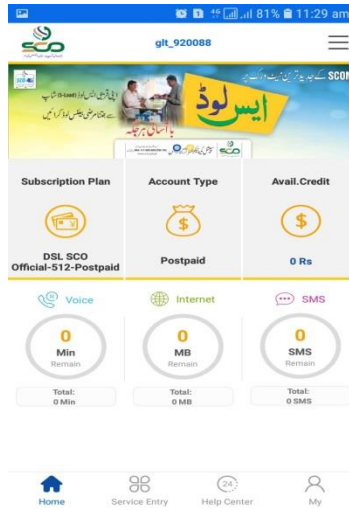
81% 11:29 am

SCO

glt_920088

SCO کے جدید ترین نیٹ ورک پر

ایس لوڈ

با آسانی ہر جگہ

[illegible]

Subscription Plan

DSL SCO Official-512-Postpaid

Account Type

Postpaid

Avail.Credit

0 Rs

Voice

0

Min

Remain

Total: 0 Min

Internet

0

MB

Remain

Total: 0 MB

SMS

0

SMS

Remain

Total: 0 SMS

Home

Service Entry

24

Help Center

My